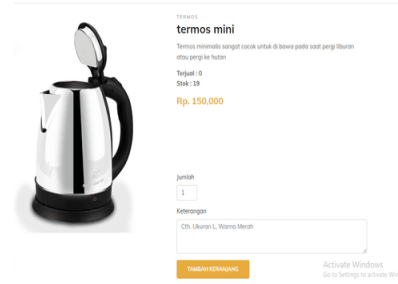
TERMOS

termos mini

Termos minimalis sangat cocok untuk di bawa pada saat pergi liburan atau pergi ke hutan

Terjual : 0
Stok : 19

Rp. 150.000

Jumlah

1

Keterangan

Cth. Ukuran L, Warna Merah

TAMBAH KERANJANG

Activate Windows
Go to Settings to activate Windows.